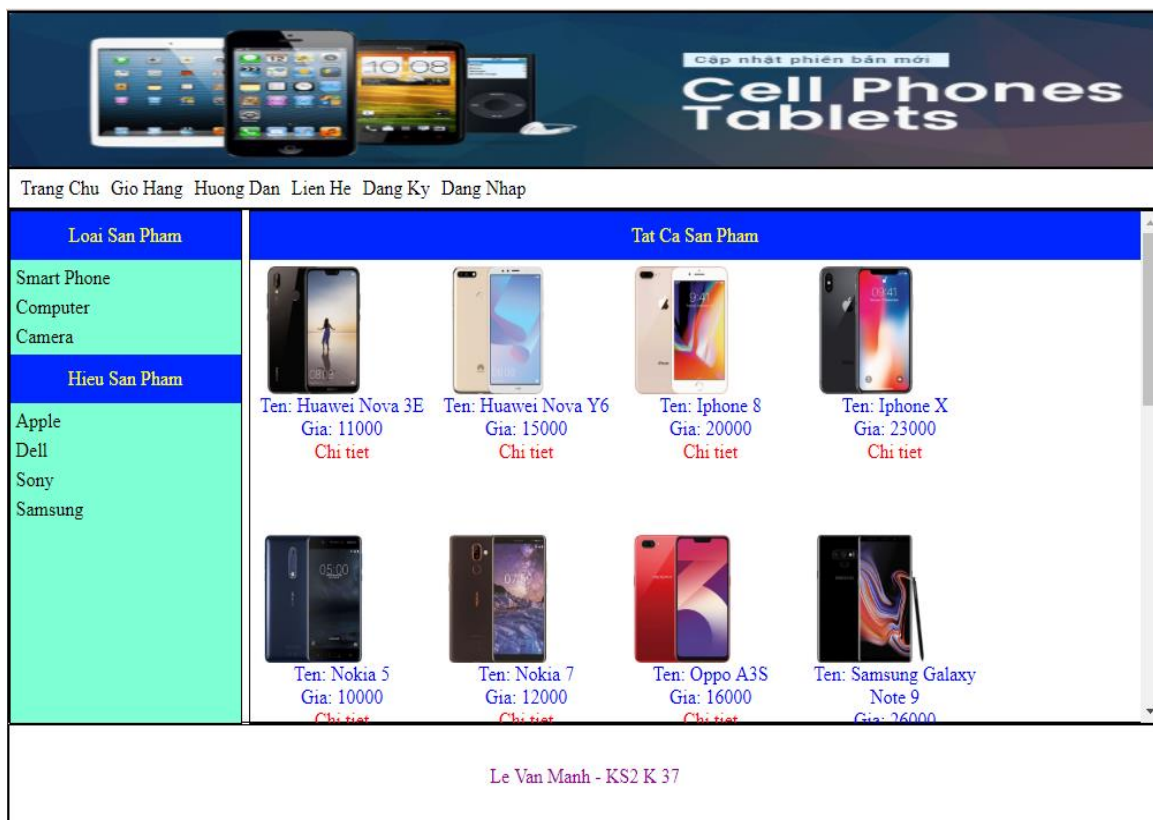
Cập nhật phiên bản mới
Cell Phones Tablets

Trang Chu Gio Hang Huong Dan Lien He Dang Ky Dang Nhap

Loai San Pham
Smart Phone
Computer
Camera

Hieu San Pham
Apple
Dell
Sony
Samsung

Tat Ca San Pham

Ten: Huawei Nova 3E
Gia: 11000
Chi tiet

Ten: Huawei Nova Y6
Gia: 15000
Chi tiet

Ten: Iphone 8
Gia: 20000
Chi tiet

Ten: Iphone X
Gia: 23000
Chi tiet

Ten: Nokia 5
Gia: 10000
Chi tiet

Ten: Nokia 7
Gia: 12000
Chi tiet

Ten: Oppo A3S
Gia: 16000
Chi tiet

Ten: Samsung Galaxy Note 9
Gia: 26000

Le Van Manh - KS2 K 37